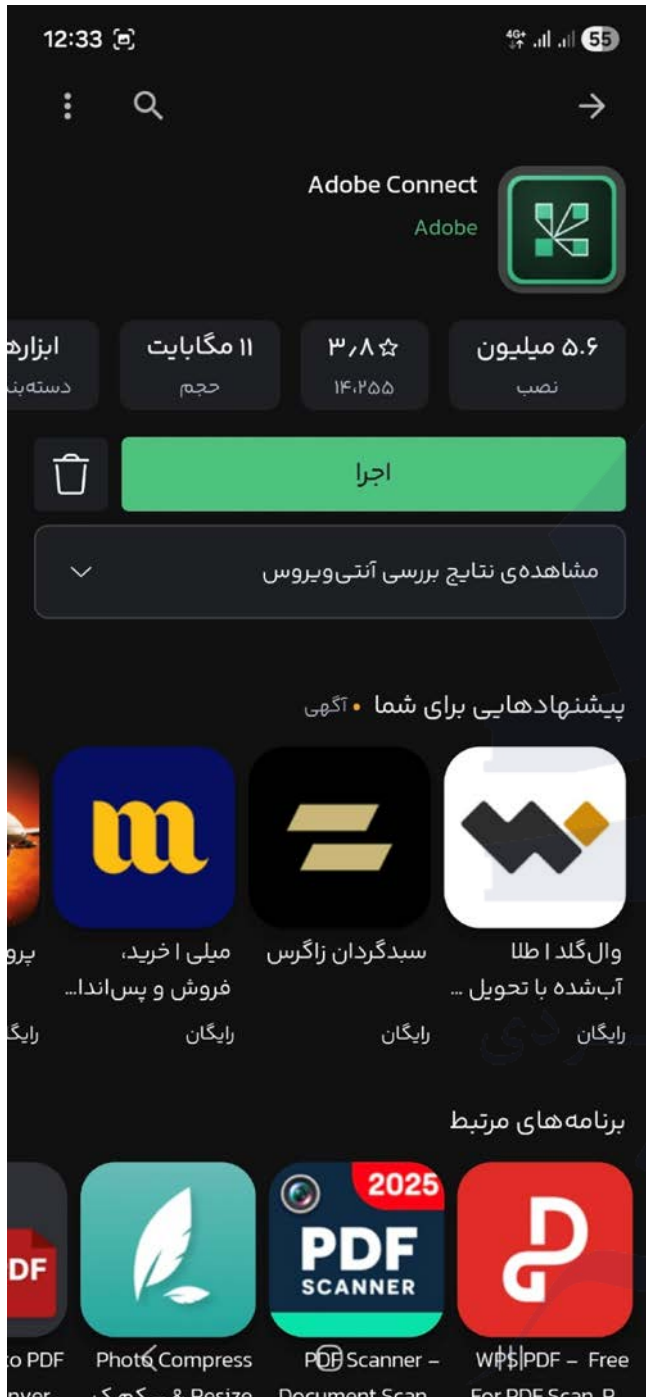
12:33

4G

55

Adobe Connect

Adobe

۵.۶ میلیون

نصب

۳٫۸☆

۱۴،۲۵۵

۱۱ مگابایت

حجم

ابزاره

دسته‌بن

اجرا

مشاهده‌ی نتایج بررسی آنتی‌ویروس

پیشنهادهایی برای شما • آگهی

وال‌گلد | طلا آب‌شده با تحویل ...

رایگان

سبدگردان زاگرس

رایگان

میلی | خرید، فروش و پس‌اندا...

رایگان

پرو

رایگ

برنامه‌های مرتبط

2025

PDF

SCANNER

DF

WPS PDF – Free For PDF Scan, R

PDF Scanner – Document Scan

Photo Compress & Resize

o PDF nver